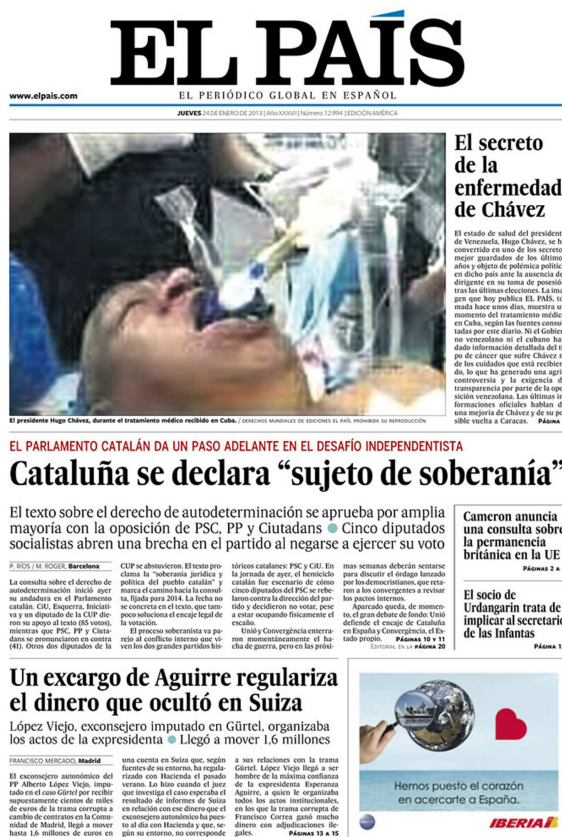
EL PAÍS

www.elpais.com

EL PERIÓDICO GLOBAL EN ESPAÑOL

JUEVES 24 DE ENERO DE 2013 | Año XXXVII | Número 12.994 | EDICIÓN AMÉRICA

El secreto de la enfermedad de Chávez

El estado de salud del president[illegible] de Venezuela, Hugo Chávez, se ha convertido en uno de los secreto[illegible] mejor guardados de los último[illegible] años y objeto de polémica politic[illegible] en dicho país ante la ausencia d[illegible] dirigente en su toma de posesió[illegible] tras las últimas elecciones. La ima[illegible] gen que hoy publica EL PAÍS, to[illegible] mada hace unos días, muestra u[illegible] momento del tratamiento médic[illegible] en Cuba, según las fuentes consul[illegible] tadas por este diario. Ni el Gobier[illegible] no venezolano ni el cubano ha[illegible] dado información detallada del ti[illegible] po de cáncer que sufre Chávez n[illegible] de los cuidados que está recibien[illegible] do, lo que ha generado una agri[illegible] controversia y la exigencia d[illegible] transparencia por parte de la op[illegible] sición venezolana. Las últimas in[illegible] formaciones oficiales hablan d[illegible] una mejoría de Chávez y de su po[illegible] sible vuelta a Caracas. PÁGINA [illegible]

El presidente Hugo Chávez, durante el tratamiento médico recibido en Cuba. / DERECHOS MUNDIALES DE EDICIONES EL PAÍS, PROHIBIDA SU REPRODUCCIÓN

EL PARLAMENTO CATALÁN DA UN PASO ADELANTE EN EL DESAFÍO INDEPENDENTISTA

Cataluña se declara “sujeto de soberanía”

El texto sobre el derecho de autodeterminación se aprueba por amplia mayoría con la oposición de PSC, PP y Ciutadans ● Cinco diputados socialistas abren una brecha en el partido al negarse a ejercer su voto

P. RÍOS / M. ROGER, Barcelona

La consulta sobre el derecho de autodeterminación inició ayer su andadura en el Parlamento catalán. CiU, Esquerra, Iniciativa y un diputado de la CUP dieron su apoyo al texto (85 votos), mientras que PSC, PP y Ciutadans se pronunciaron en contra (41). Otros dos diputados de la CUP se abstuvieron. El texto proclama la “soberanía jurídica y política del pueblo catalán” y marca el camino hacia la consulta, fijada para 2014. La fecha no se concreta en el texto, que tampoco soluciona el encaje legal de la votación.

El proceso soberanista va parejo al conflicto interno que viven los dos grandes partidos históricos catalanes: PSC y CiU. En la jornada de ayer, el hemiciclo catalán fue escenario de cómo cinco diputados del PSC se rebelaron contra la dirección del partido y decidieron no votar, pese a estar ocupando físicamente el escaño.

Unió y Convergència enterraron momentáneamente el hacha de guerra, pero en las próximas semanas deberán sentarse para discutir el órdago lanzado por los democristianos, que retaron a los convergentes a revisar los pactos internos.

Aparcado queda, de momento, el gran debate de fondo: Unió defiende el encaje de Cataluña en España y Convergència, el Estado propio. PÁGINAS 10 Y 11

EDITORIAL EN LA PÁGINA 20

Cameron anuncia una consulta sobre la permanencia británica en la UE
PÁGINAS 2 A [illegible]

El socio de Urdangarin trata de implicar al secretario de las Infantas
PÁGINA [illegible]

Un excargo de Aguirre regulariza el dinero que ocultó en Suiza

López Viejo, exconsejero imputado en Gürtel, organizaba los actos de la expresidenta ● Llegó a mover 1,6 millones

FRANCISCO MERCADO, Madrid

El exconsejero autonómico del PP Alberto López Viejo, imputado en el caso Gürtel por recibir supuestamente cientos de miles de euros de la trama corrupta a cambio de contratos en la Comunidad de Madrid, llegó a mover hasta 1,6 millones de euros en una cuenta en Suiza que, según fuentes de su entorno, ha regularizado con Hacienda el pasado verano. Lo hizo cuando el juez que investiga el caso esperaba el resultado de informes de Suiza en relación con ese dinero que el exconsejero autonómico ha puesto al día con Hacienda y que, según su entorno, no corresponde a sus relaciones con la trama Gürtel. López Viejo llegó a ser hombre de la máxima confianza de la expresidenta Esperanza Aguirre, a quien le organizaba todos los actos institucionales, en los que la trama corrupta de Francisco Correa ganó mucho dinero con adjudicaciones ilegales. PÁGINAS 13 A 15

Hemos puesto el corazón en acercarte a España.

IBERIA